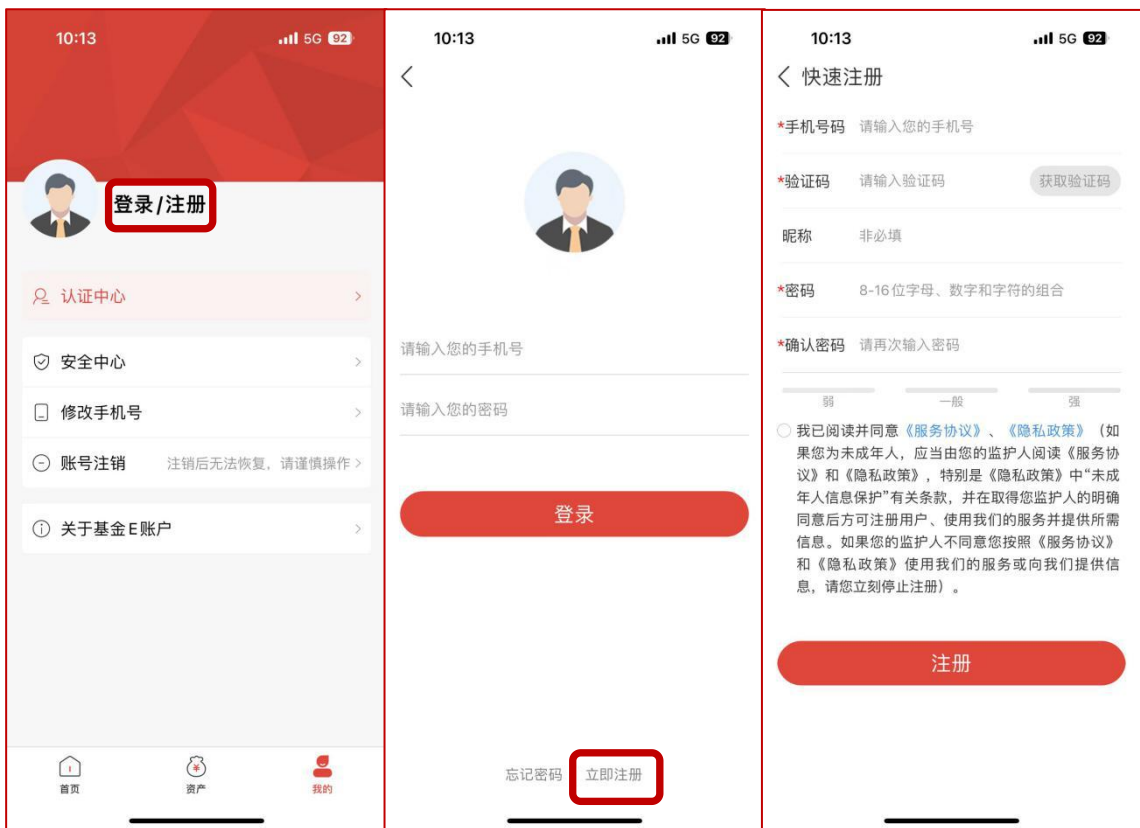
10:13 5G 92

登录/注册

认证中心 >

安全中心 >

修改手机号 >

账号注销 注销后无法恢复，请谨慎操作 >

关于基金E账户 >

首页 资产 我的

10:13 5G 92

<

请输入您的手机号

请输入您的密码

登录

忘记密码 立即注册

10:13 5G 92

< 快速注册

*手机号码 请输入您的手机号

*验证码 请输入验证码 获取验证码

昵称 非必填

*密码 8-16位字母、数字和字符的组合

*确认密码 请再次输入密码

弱 一般 强

我已阅读并同意《服务协议》、《隐私政策》（如果您为未成年人，应当由您的监护人阅读《服务协议》和《隐私政策》，特别是《隐私政策》中"未成年人信息保护"有关条款，并在取得您监护人的明确同意后方可注册用户、使用我们的服务并提供所需信息。如果您的监护人不同意您按照《服务协议》和《隐私政策》使用我们的服务或向我们提供信息，请您立刻停止注册）。

注册